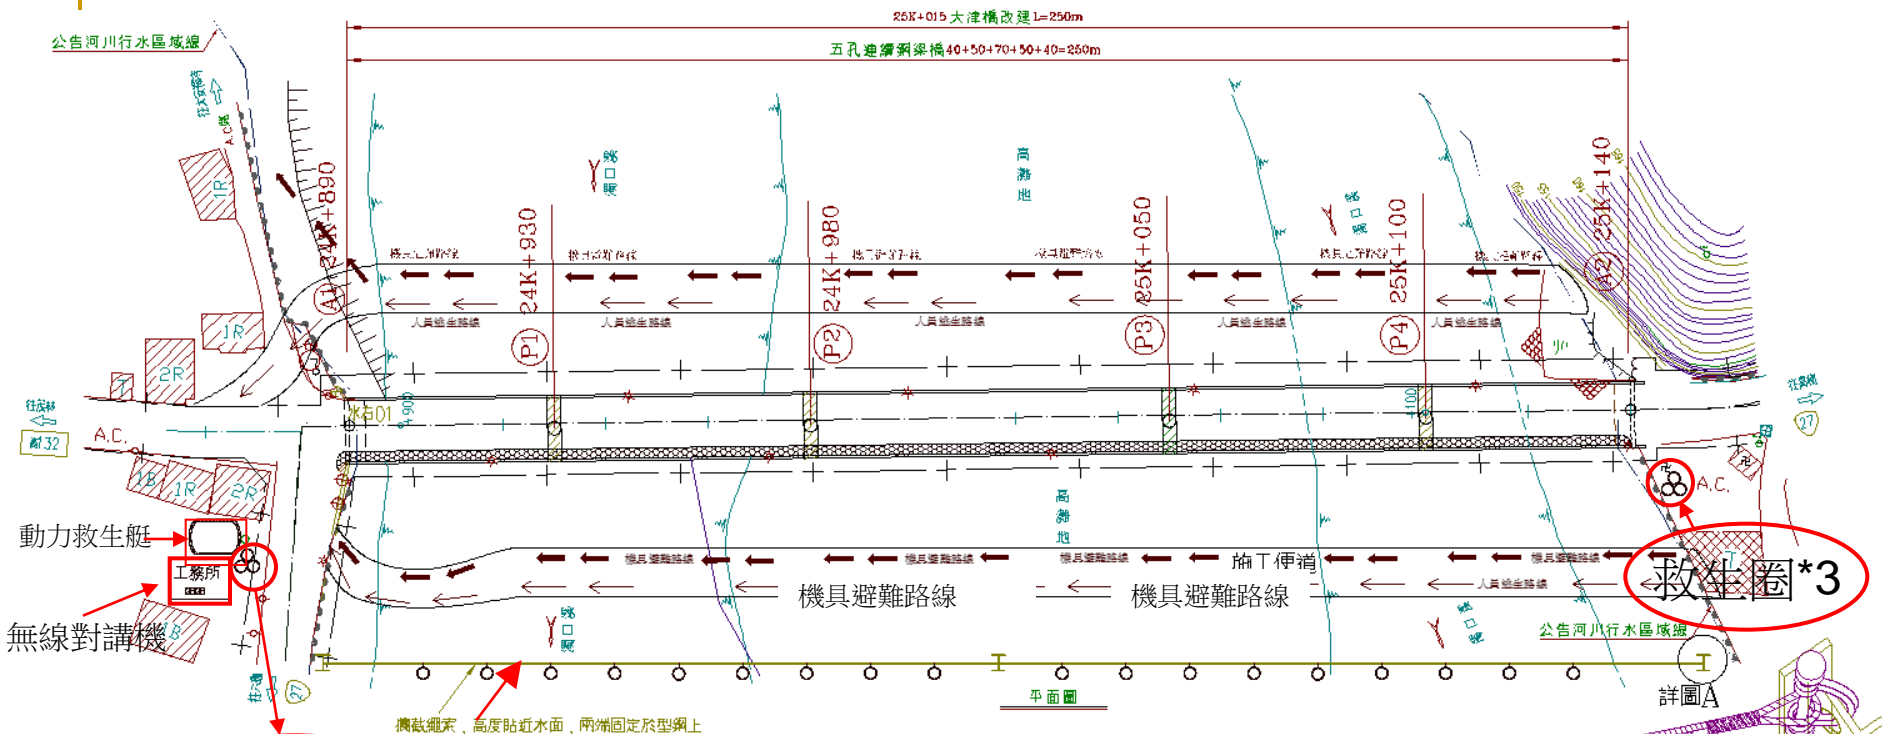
25K+015 大津橋改建 L=250m

五孔連續鋼梁橋 40+50+70+50+40=250m

公告河川行水區域線

24K+890

24K+930

24K+980

25K+050

25K+100

25K+140

A1

A2

P1

P2

P3

P4

機具避難路線

人員避難路線

1R

2R

1B

A.C.

水石01

動力救生艇

工務所

無線對講機

救生圈*3

施工便道

機具避難路線

機具避難路線

公告河川行水區域線

詳圖A

平面圖

攔截繩索，高度貼近水面，兩端固定於型鋼上

台32

台27

27